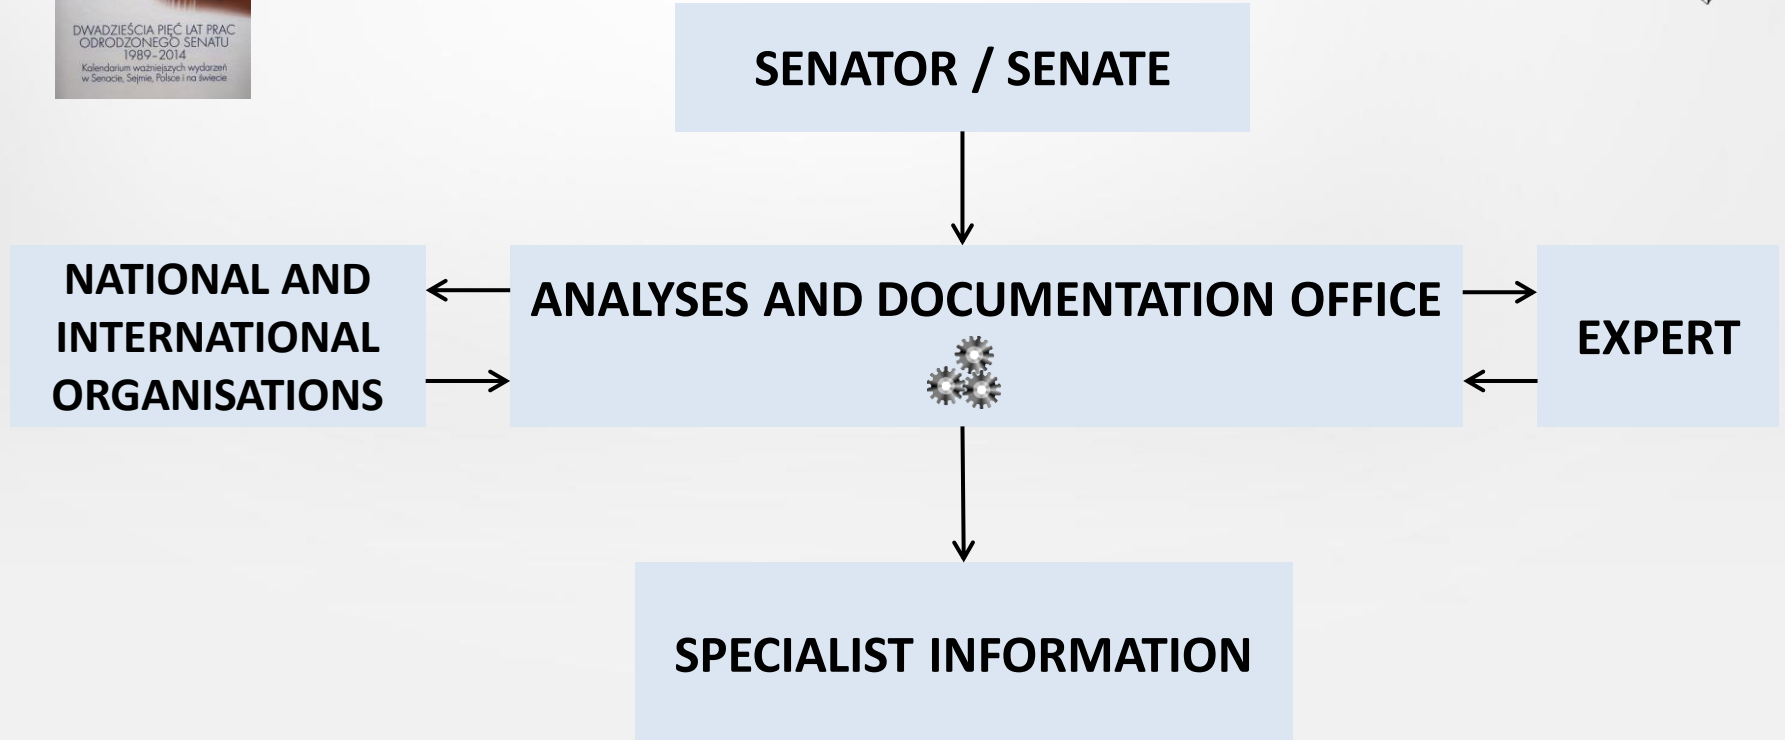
DWADZIEŚCIA PIĘĆ LAT PRAC ODRODZONEGO SENATU 1989–2014
Kalendarium ważniejszych wydarzeń w Senacie, Sejmie, Polsce i na świecie

SENATOR / SENATE

NATIONAL AND INTERNATIONAL ORGANISATIONS

ANALYSES AND DOCUMENTATION OFFICE

EXPERT

SPECIALIST INFORMATION